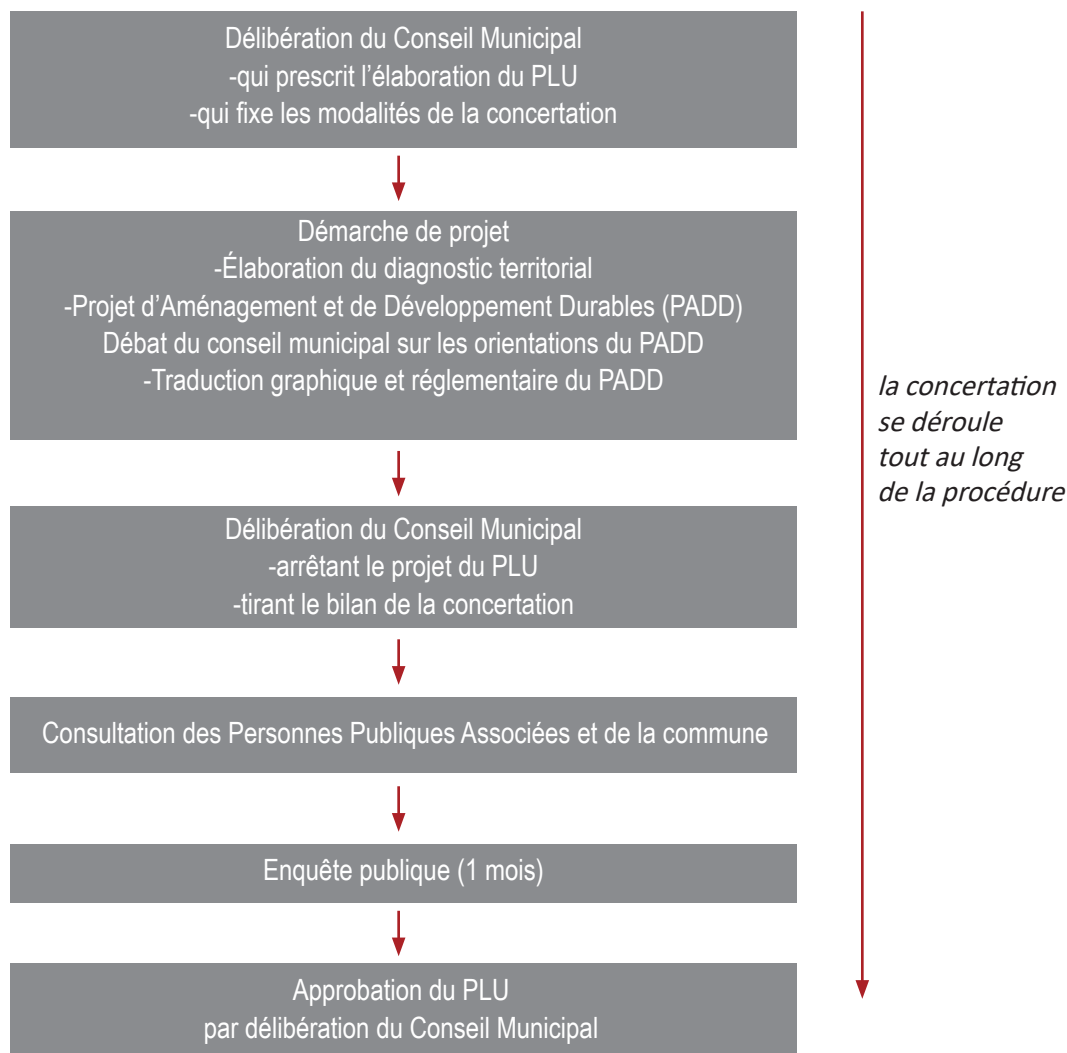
Délibération du Conseil Municipal
-qui prescrit l'élaboration du PLU
-qui fixe les modalités de la concertation

Démarche de projet
-Élaboration du diagnostic territorial
-Projet d'Aménagement et de Développement Durables (PADD)
Débat du conseil municipal sur les orientations du PADD
-Traduction graphique et réglementaire du PADD

Délibération du Conseil Municipal
-arrêtant le projet du PLU
-tirant le bilan de la concertation

Consultation des Personnes Publiques Associées et de la commune

Enquête publique (1 mois)

Approbation du PLU
par délibération du Conseil Municipal

la concertation
se déroule
tout au long
de la procédure